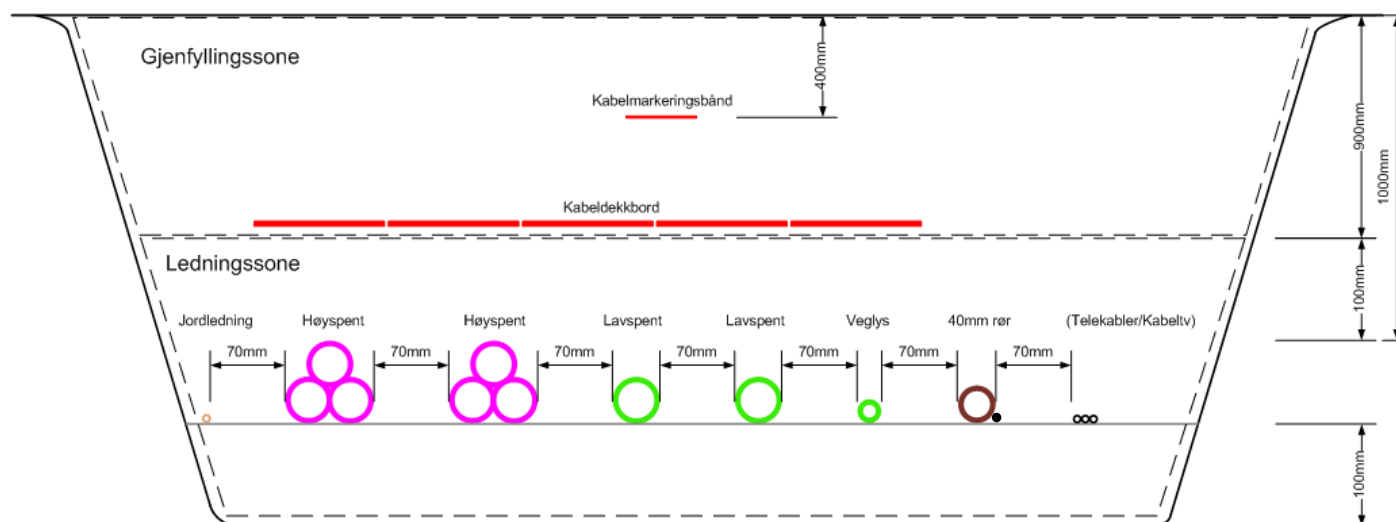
Gjenfyllingssone

400mm

Kabelmarkeringsbånd

900mm

1000mm

Kabeldekkbord

Ledningssone

100mm

Jordledning Høyspent Høyspent Lavspent Lavspent Veglys 40mm rør (Telekabler/Kabeltv)

70mm 70mm 70mm 70mm 70mm 70mm 70mm

100mm